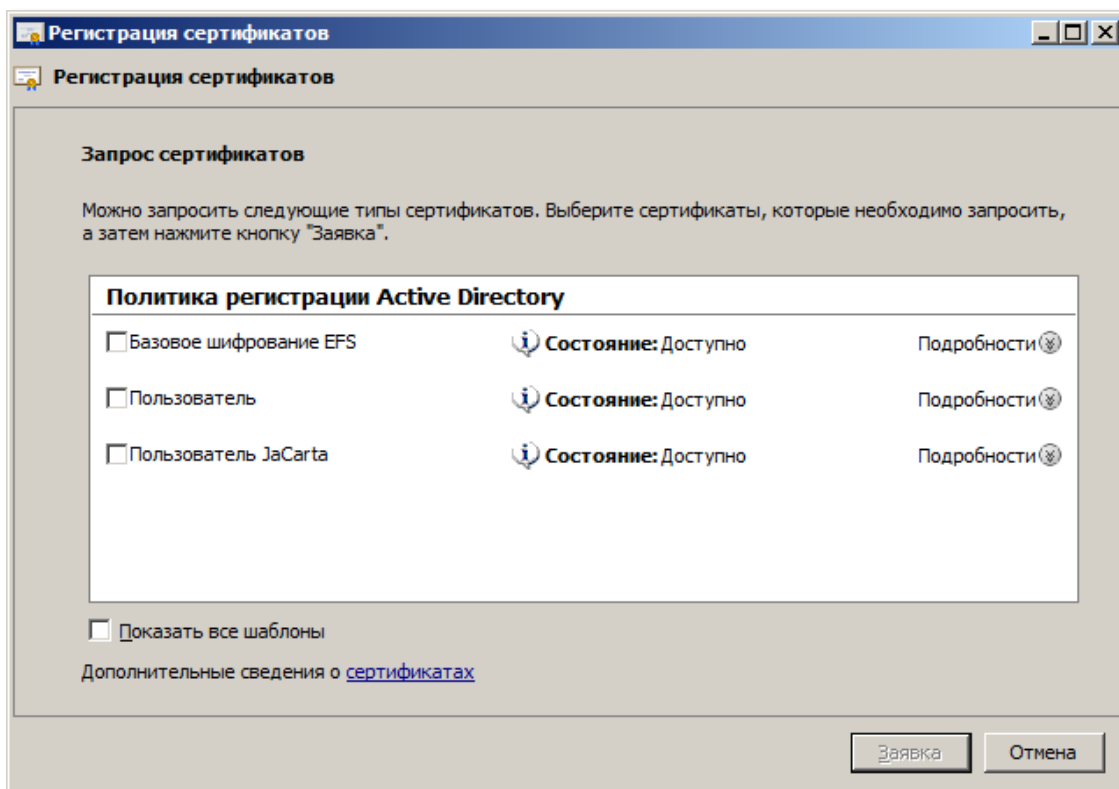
Регистрация сертификатов

Регистрация сертификатов

Запрос сертификатов

Можно запросить следующие типы сертификатов. Выберите сертификаты, которые необходимо запросить, а затем нажмите кнопку "Заявка".

Политика регистрации Active Directory

Базовое шифрование EFS  Состояние: Доступно  Подробности

Пользователь  Состояние: Доступно  Подробности

Пользователь JaCarta  Состояние: Доступно  Подробности

Показать все шаблоны

Дополнительные сведения о сертификатах

Заявка  Отмена